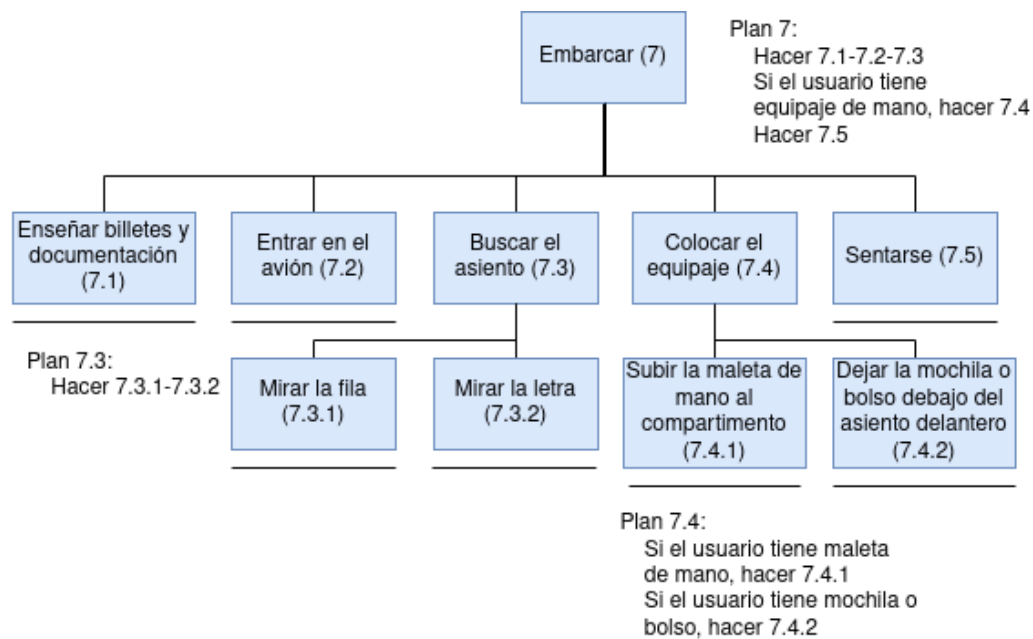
Embarcar (7)

Plan 7:
Hacer 7.1-7.2-7.3
Si el usuario tiene equipaje de mano, hacer 7.4
Hacer 7.5

Enseñar billetes y documentación (7.1)

Entrar en el avión (7.2)

Buscar el asiento (7.3)

Colocar el equipaje (7.4)

Sentarse (7.5)

Plan 7.3:
Hacer 7.3.1-7.3.2

Mirar la fila (7.3.1)

Mirar la letra (7.3.2)

Subir la maleta de mano al compartimento (7.4.1)

Dejar la mochila o bolso debajo del asiento delantero (7.4.2)

Plan 7.4:
Si el usuario tiene maleta de mano, hacer 7.4.1
Si el usuario tiene mochila o bolso, hacer 7.4.2